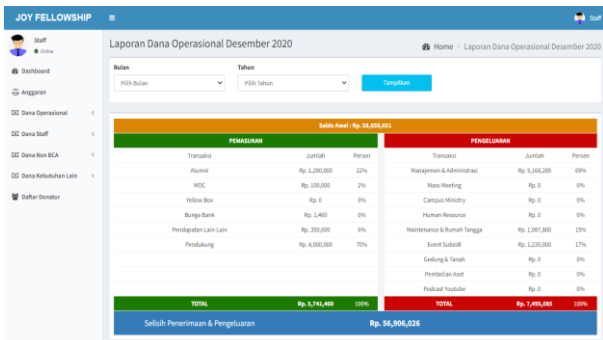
JOY FELLOWSHIP
Staff

Staff
Online

Dashboard
Anggaran
Dana Operasional
Dana Staff
Dana Non BCA
Dana Kebutuhan Lain
Daftar Donatur

Laporan Dana Operasional Desember 2020
Home > Laporan Dana Operasional Desember 2020

Bulan
Pilih Bulan
Tahun
Pilih Tahun
Tampilkan

Saldo Awal : Rp. 58,659,651

PEMASUKAN

| Transaksi | Jumlah | Persen |
|---|---|---|
| Alumni | Rp. 1,290,000 | 22% |
| MDC | Rp. 100,000 | 2% |
| Yellow Box | Rp. 0 | 0% |
| Bunga Bank | Rp. 1,460 | 0% |
| Pendapatan Lain-Lain | Rp. 350,000 | 6% |
| Pendukung | Rp. 4,000,000 | 70% |
| TOTAL | Rp. 5,741,460 | 100% |

PENGELUARAN

| Transaksi | Jumlah | Persen |
|---|---|---|
| Manajemen & Administrasi | Rp. 5,166,285 | 69% |
| Mass Meeting | Rp. 0 | 0% |
| Campus Ministry | Rp. 0 | 0% |
| Human Resource | Rp. 0 | 0% |
| Maintenance & Rumah Tangga | Rp. 1,087,800 | 15% |
| Event Subsidi | Rp. 1,239,000 | 17% |
| Gedung & Tanah | Rp. 0 | 0% |
| Pembelian Aset | Rp. 0 | 0% |
| Podcast Youtube | Rp. 0 | 0% |
| TOTAL | Rp. 7,495,085 | 100% |

Selisih Penerimaan & Pengeluaran
Rp. 56,906,026